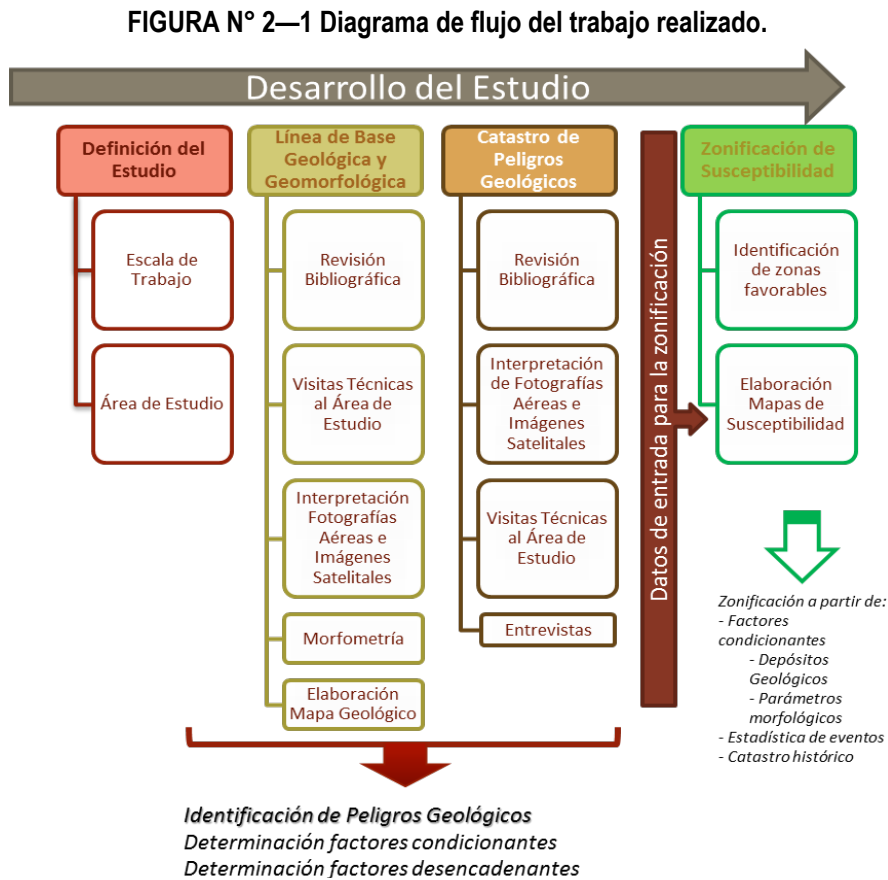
FIGURA N° 2—1 Diagrama de flujo del trabajo realizado.

Desarrollo del Estudio

Definición del Estudio

Escala de Trabajo

Área de Estudio

Línea de Base Geológica y Geomorfológica

Revisión Bibliográfica

Visitas Técnicas al Área de Estudio

Interpretación Fotografías Aéreas e Imágenes Satelitales

Morfometría

Elaboración Mapa Geológico

Catastro de Peligros Geológicos

Revisión Bibliográfica

Interpretación de Fotografías Aéreas e Imágenes Satelitales

Visitas Técnicas al Área de Estudio

Entrevistas

Datos de entrada para la zonificación

Zonificación de Susceptibilidad

Identificación de zonas favorables

Elaboración Mapas de Susceptibilidad

Zonificación a partir de:
- Factores condicionantes
- Depósitos Geológicos
- Parámetros morfológicos
- Estadística de eventos
- Catastro histórico

Identificación de Peligros Geológicos
Determinación factores condicionantes
Determinación factores desencadenantes